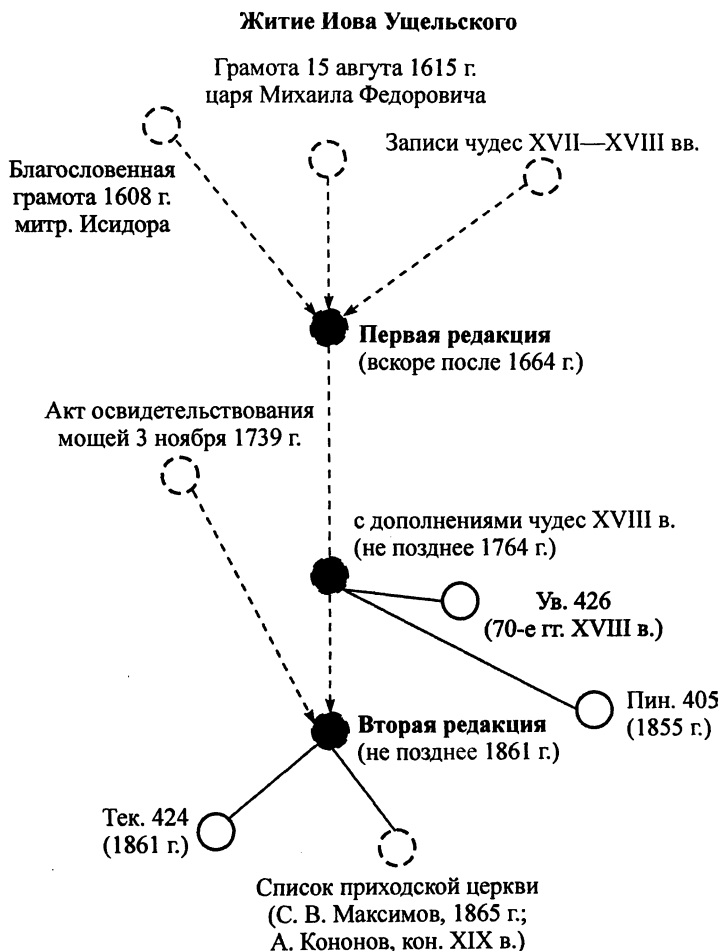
Житие Иова Ущельского

Грамота 15 авгута 1615 г. царя Михаила Федоровича

Благословенная грамота 1608 г. митр. Исидора

Записи чудес XVII—XVIII вв.

Первая редакция (вскоре после 1664 г.)

Акт освидетельствования мощей 3 ноября 1739 г.

с дополнениями чудес XVIII в. (не позднее 1764 г.)

Ув. 426 (70-е гг. XVIII в.)

Пин. 405 (1855 г.)

Вторая редакция (не позднее 1861 г.)

Тек. 424 (1861 г.)

Список приходской церкви (С. В. Максимов, 1865 г.; А. Кононов, кон. XIX в.)